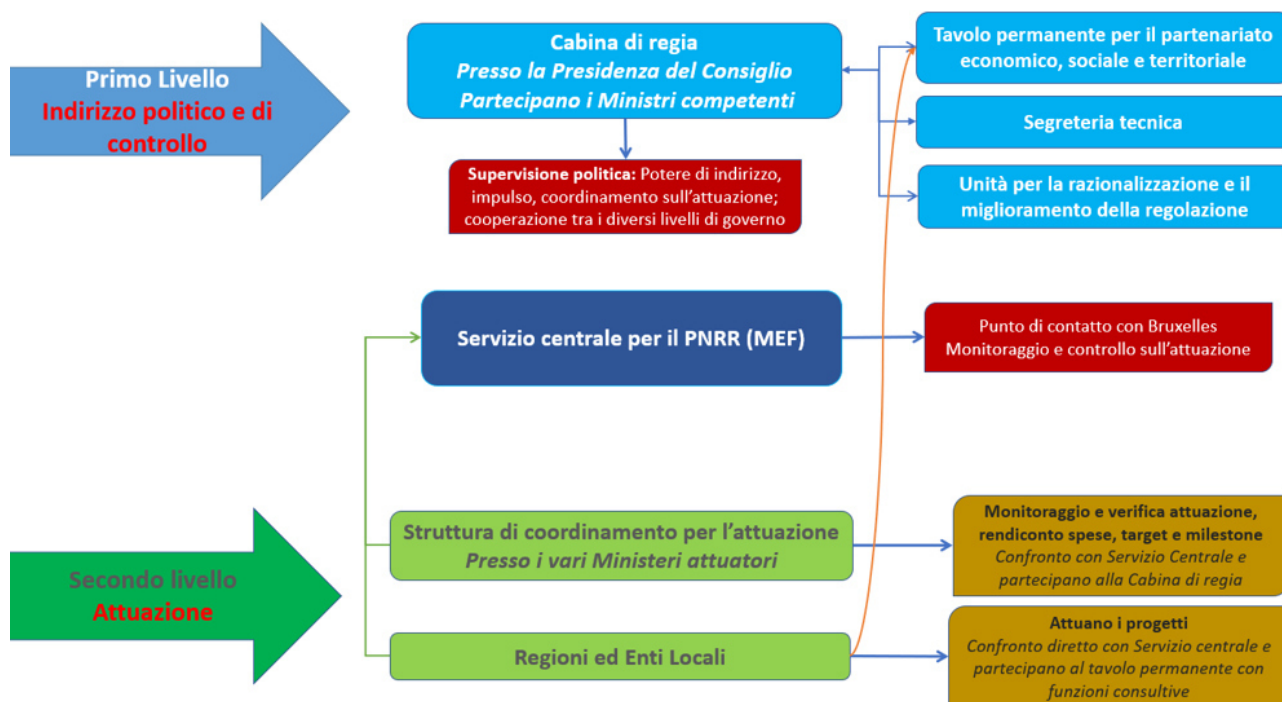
Primo Livello
Indirizzo politico e di controllo

Cabina di regia
Presso la Presidenza del Consiglio
Partecipano i Ministri competenti

Supervisione politica: Potere di indirizzo, impulso, coordinamento sull'attuazione; cooperazione tra i diversi livelli di governo

Tavolo permanente per il partenariato economico, sociale e territoriale

Segreteria tecnica

Unità per la razionalizzazione e il miglioramento della regolazione

Servizio centrale per il PNRR (MEF)

Punto di contatto con Bruxelles
Monitoraggio e controllo sull'attuazione

Secondo livello
Attuazione

Struttura di coordinamento per l'attuazione
Presso i vari Ministeri attuatori

Monitoraggio e verifica attuazione, rendiconto spese, target e milestone
Confronto con Servizio Centrale e partecipano alla Cabina di regia

Regioni ed Enti Locali

Attuano i progetti
Confronto diretto con Servizio centrale e partecipano al tavolo permanente con funzioni consultive